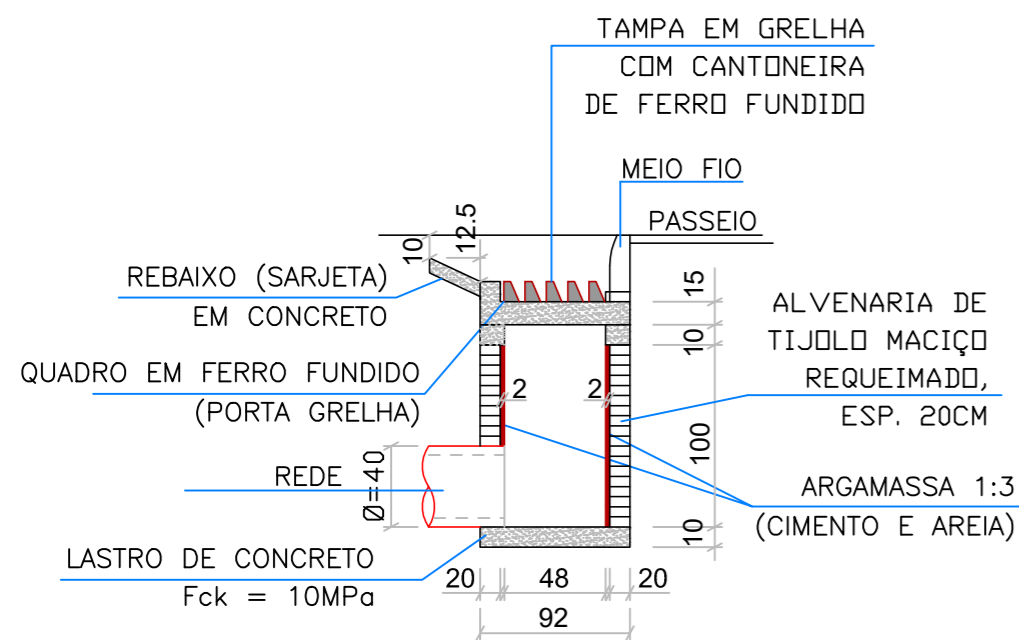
TAMPA EM GRELHA
COM CANTONEIRA
DE FERRO FUNDIDO

MEIO FIO

PASSEIO

12.5
10

REBAIXO (SARJETA)
EM CONCRETO

QUADRO EM FERRO FUNDIDO
(PORTA GRELHA)

15
10

ALVENARIA DE
TIJOLO MACIÇO
REQUEIMADO,
ESP. 20CM

2
2

100

REDE

Ø=40

ARGAMASSA 1:3
(CIMENTO E AREIA)

10

LASTRO DE CONCRETO
Fck = 10MPa

20
48
20
92